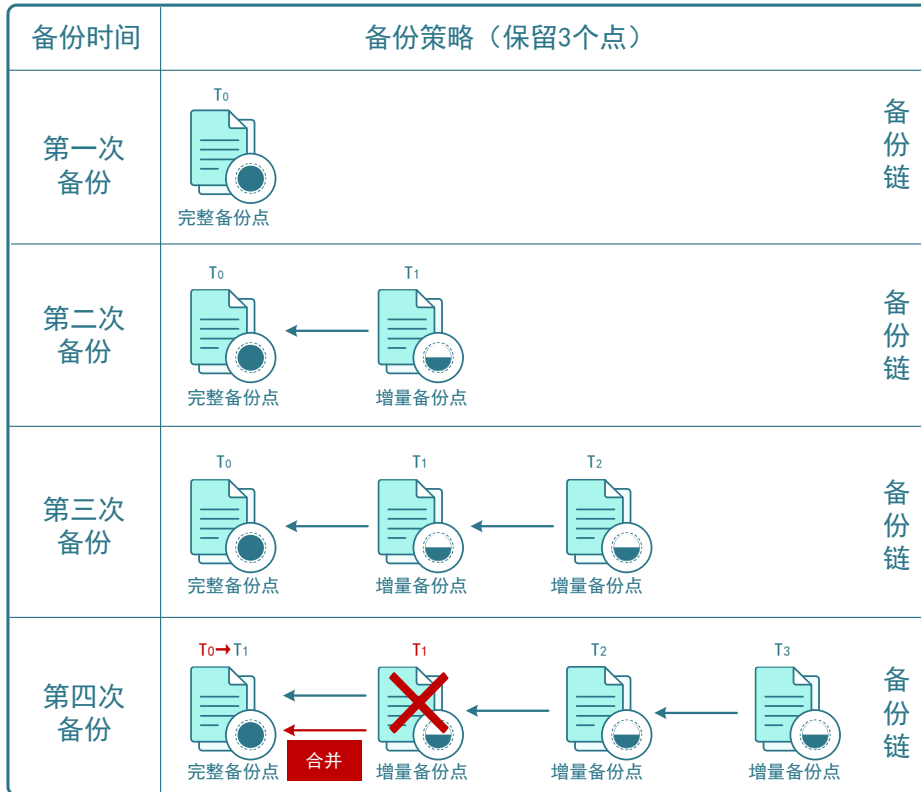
| 备份时间 | 备份策略（保留3个点） |
|---|---|
| 第一次备份 | $T_0$ 完整备份点 备份链 |
| 第二次备份 | $T_0$ 完整备份点 $T_1$ 增量备份点 备份链 |
| 第三次备份 | $T_0$ 完整备份点 $T_1$ 增量备份点 $T_2$ 增量备份点 备份链 |
| 第四次备份 | $T_0 \rightarrow T_1$ 完整备份点 合并 $T_1$ 增量备份点 $T_2$ 增量备份点 $T_3$ 增量备份点 备份链 |